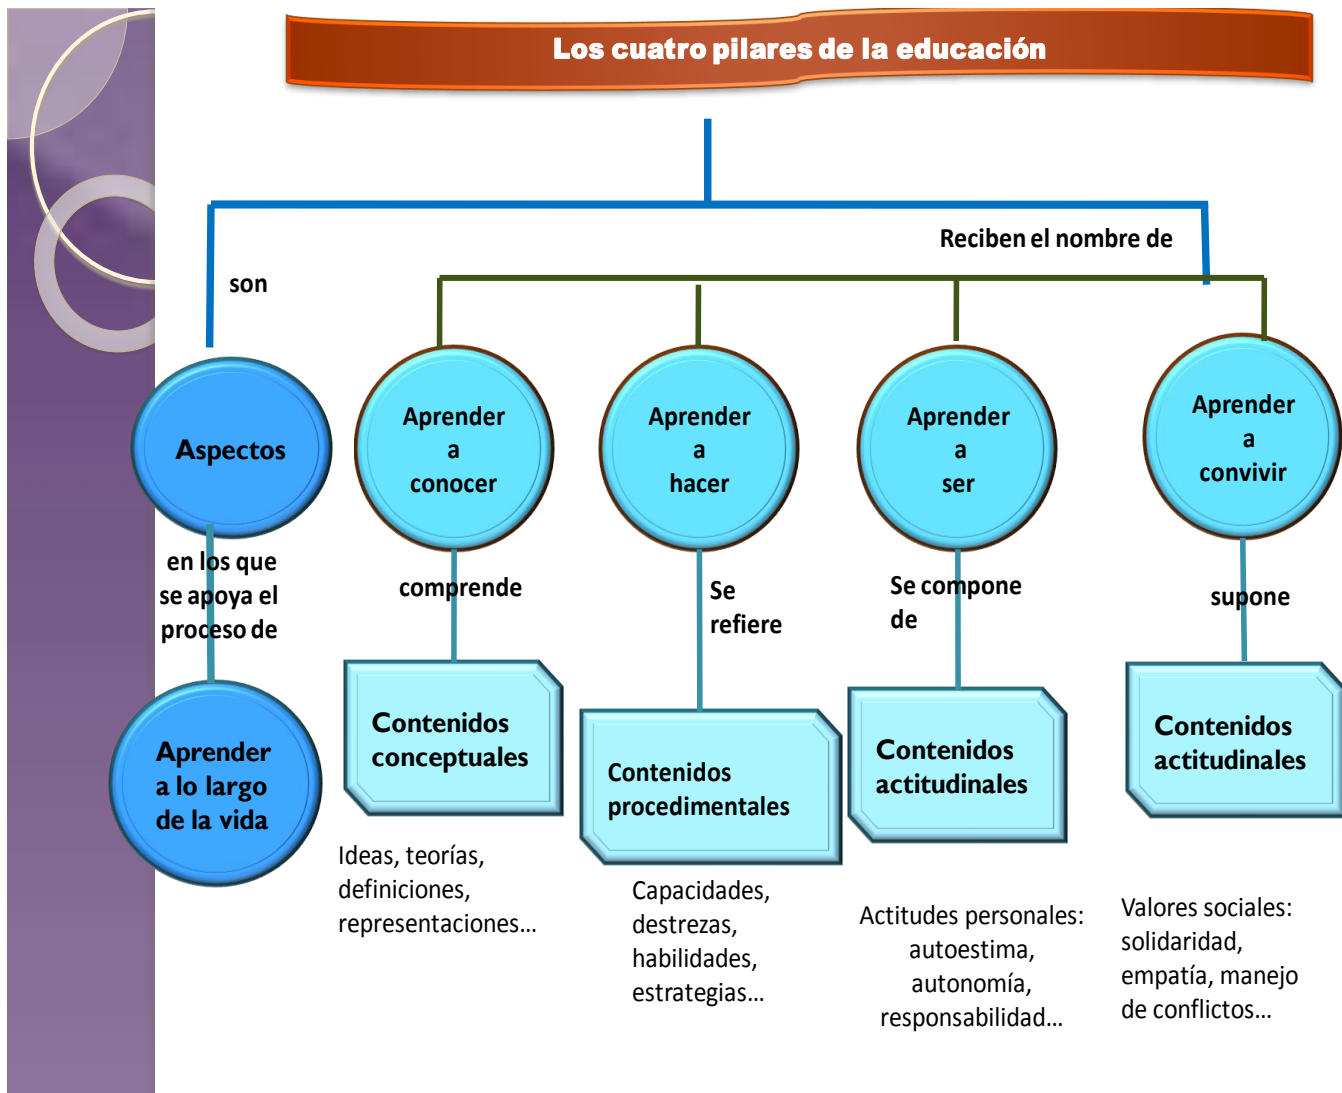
Los cuatro pilares de la educación

Reciben el nombre de

son

Aspectos

en los que se apoya el proceso de

Aprender a lo largo de la vida

Aprender a conocer

comprende

Contenidos conceptuales

Ideas, teorías, definiciones, representaciones…

Aprender a hacer

Se refiere

Contenidos procedimentales

Capacidades, destrezas, habilidades, estrategias…

Aprender a ser

Se compone de

Contenidos actitudinales

Actitudes personales: autoestima, autonomía, responsabilidad…

Aprender a convivir

supone

Contenidos actitudinales

Valores sociales: solidaridad, empatía, manejo de conflictos…